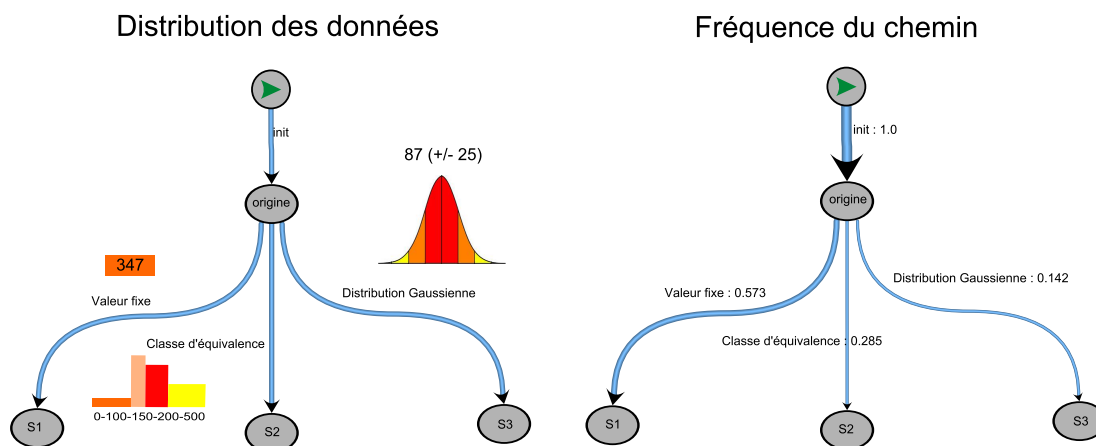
Distribution des données

init

origine

87 (+/- 25)

347

Valeur fixe

Distribution Gaussienne

Classe d'équivalence

0-100-150-200-500

S1

S2

S3

Fréquence du chemin

init : 1.0

origine

Valeur fixe : 0.573

Distribution Gaussienne : 0.142

Classe d'équivalence : 0.285

S1

S2

S3